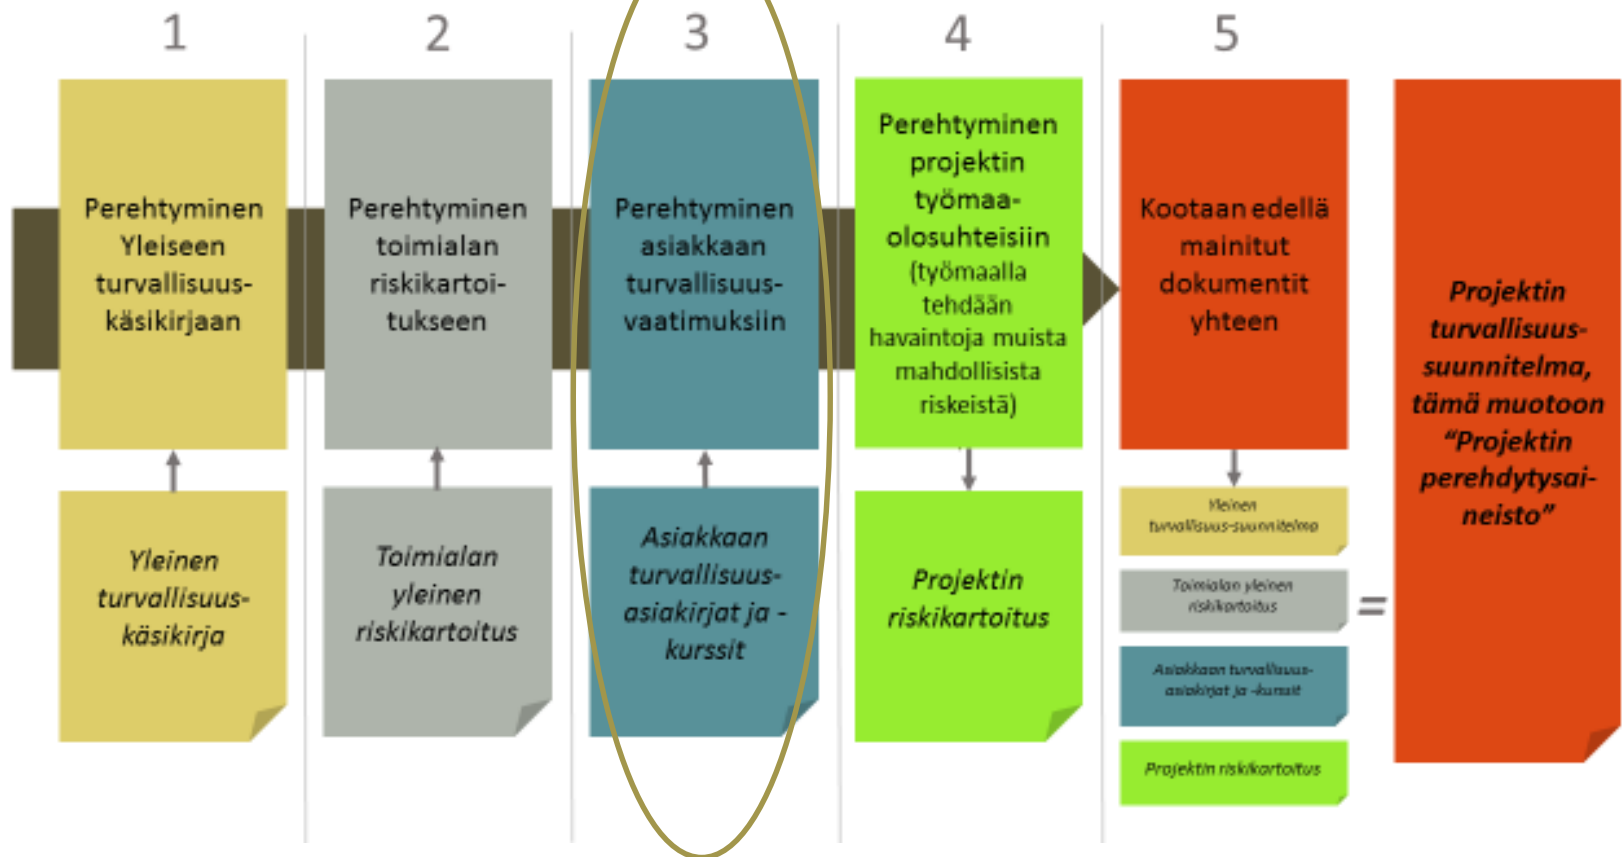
1

Perehtyminen Yleiseen turvallisuuskäsikirjaan

Yleinen turvallisuuskäsikirja

2

Perehtyminen toimialan riskikartoitukseen

Toimialan yleinen riskikartoitus

3

Perehtyminen asiakkaan turvallisuusvaatimuksiin

Asiakkaan turvallisuusasiakirjat ja -kurssit

4

Perehtyminen projektin työmaaolosuhteisiin (työmaalla tehdään havaintoja muista mahdollisista riskeistä)

Projektin riskikartoitus

5

Kootaan edellä mainitut dokumentit yhteen

Yleinen turvallisuus-suunnitelma

Toimialan yleinen riskikartoitus

Asiakkaan turvallisuusasiakirjat ja -kurssit

Projektin riskikartoitus

=

Projektin turvallisuussuunnitelma, tämä muotoon "Projektin perehdytysaineisto"